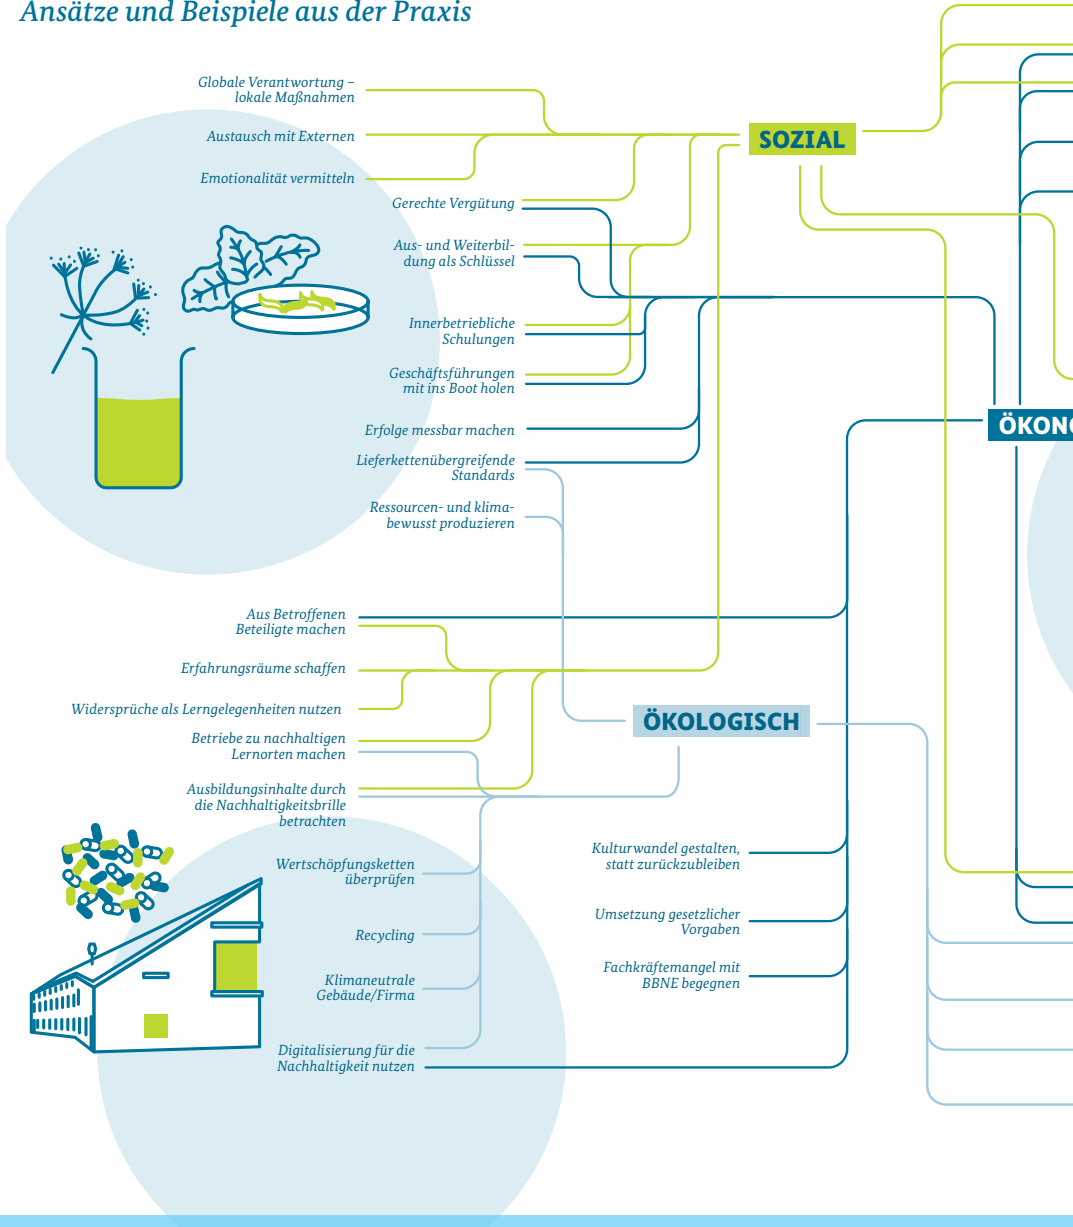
Ansätze und Beispiele aus der Praxis

Globale Verantwortung – lokale Maßnahmen

Austausch mit Externen

Emotionalität vermitteln

SOZIAL

Gerechte Vergütung

Aus- und Weiterbildung als Schlüssel

Innerbetriebliche Schulungen

Geschäftsführungen mit ins Boot holen

Erfolge messbar machen

Lieferkettenübergreifende Standards

Ressourcen- und klimabewusst produzieren

ÖKONO

Aus Betroffenen Beteiligte machen

Erfahrungsräume schaffen

Widersprüche als Lerngelegenheiten nutzen

Betriebe zu nachhaltigen Lernorten machen

ÖKOLOGISCH

Ausbildungsinhalte durch die Nachhaltigkeitsbrille betrachten

Wertschöpfungsketten überprüfen

Recycling

Klimaneutrale Gebäude/Firma

Digitalisierung für die Nachhaltigkeit nutzen

Kulturwandel gestalten, statt zurückzubleiben

Umsetzung gesetzlicher Vorgaben

Fachkräftemangel mit BBNE begegnen